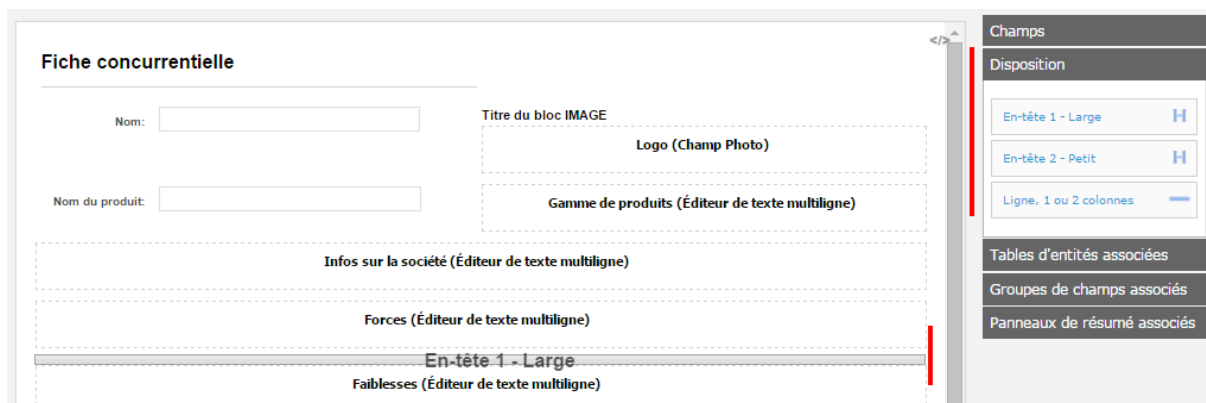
Fiche concurrentielle

</>

Nom:

Titre du bloc IMAGE

Logo (Champ Photo)

Nom du produit:

Gamme de produits (Éditeur de texte multiligne)

Infos sur la société (Éditeur de texte multiligne)

Forces (Éditeur de texte multiligne)

En-tête 1 - Large

Faiblesses (Éditeur de texte multiligne)

Champs

Disposition

En-tête 1 - Large

En-tête 2 - Petit

Ligne, 1 ou 2 colonnes

Tables d'entités associées

Groupes de champs associés

Panneaux de résumé associés